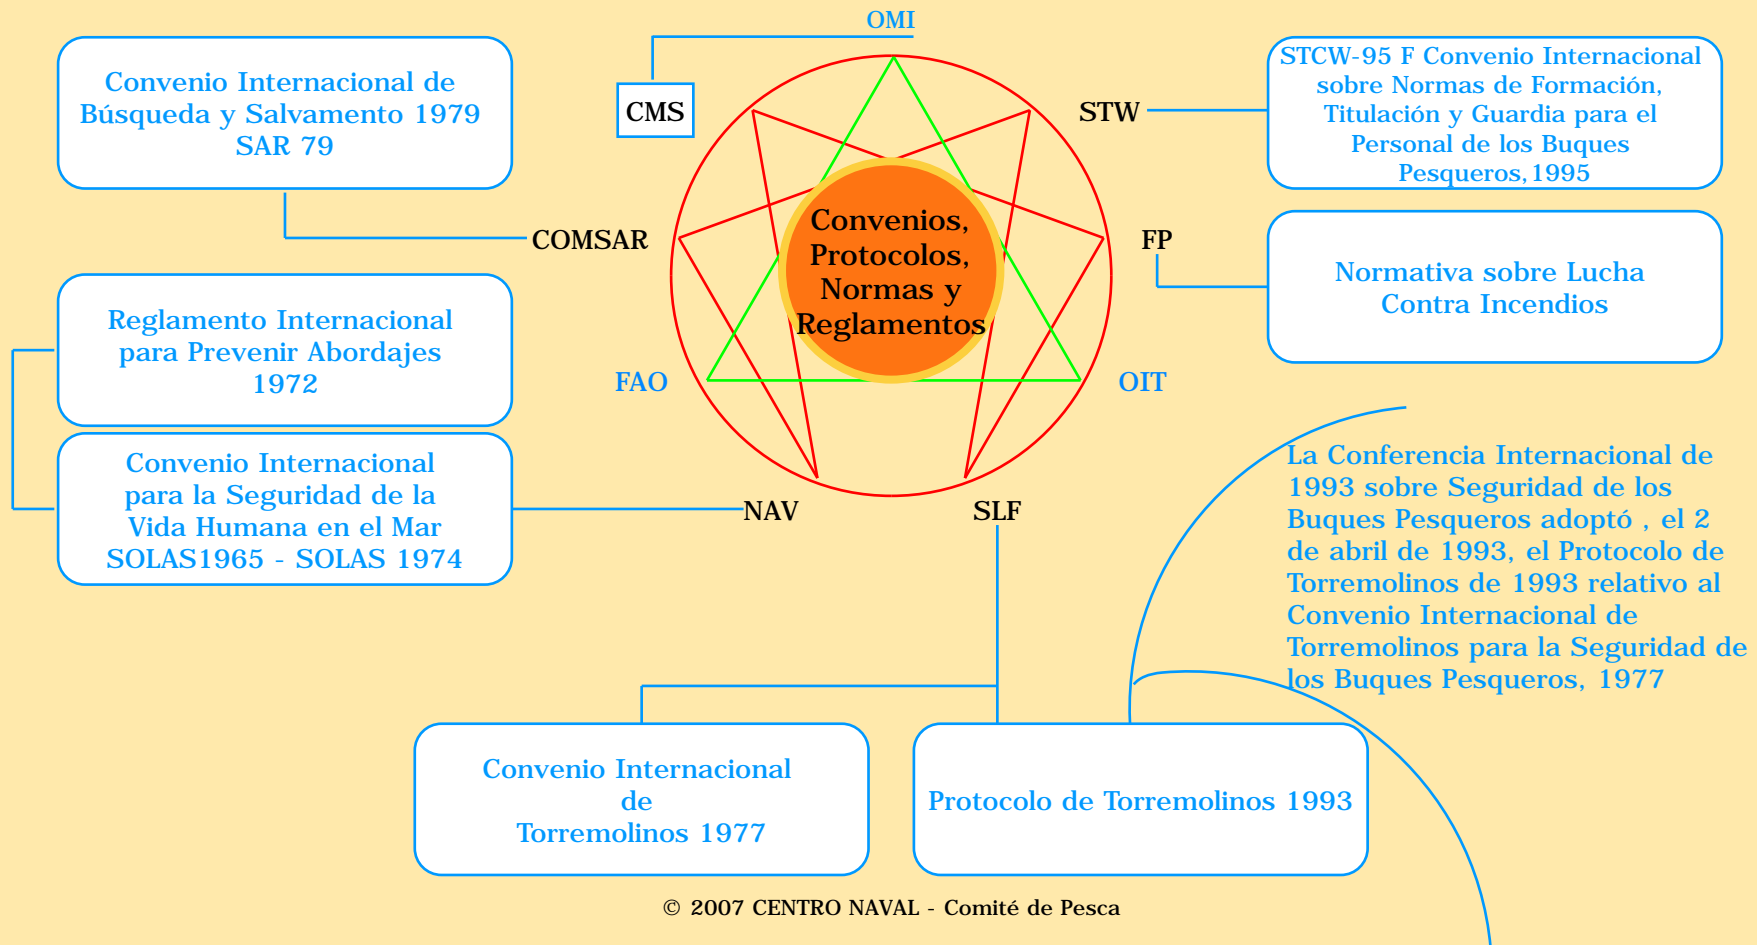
OMI

Convenio Internacional de Búsqueda y Salvamento 1979 SAR 79

CMS

STW

STCW-95 F Convenio Internacional sobre Normas de Formación, Titulación y Guardia para el Personal de los Buques Pesqueros, 1995

COMSAR

Convenios, Protocolos, Normas y Reglamentos

FP

Normativa sobre Lucha Contra Incendios

Reglamento Internacional para Prevenir Abordajes 1972

FAO

OIT

Convenio Internacional para la Seguridad de la Vida Humana en el Mar SOLAS1965 - SOLAS 1974

NAV

SLF

La Conferencia Internacional de 1993 sobre Seguridad de los Buques Pesqueros adoptó , el 2 de abril de 1993, el Protocolo de Torremolinos de 1993 relativo al Convenio Internacional de Torremolinos para la Seguridad de los Buques Pesqueros, 1977

Convenio Internacional de Torremolinos 1977

Protocolo de Torremolinos 1993

© 2007 CENTRO NAVAL - Comité de Pesca